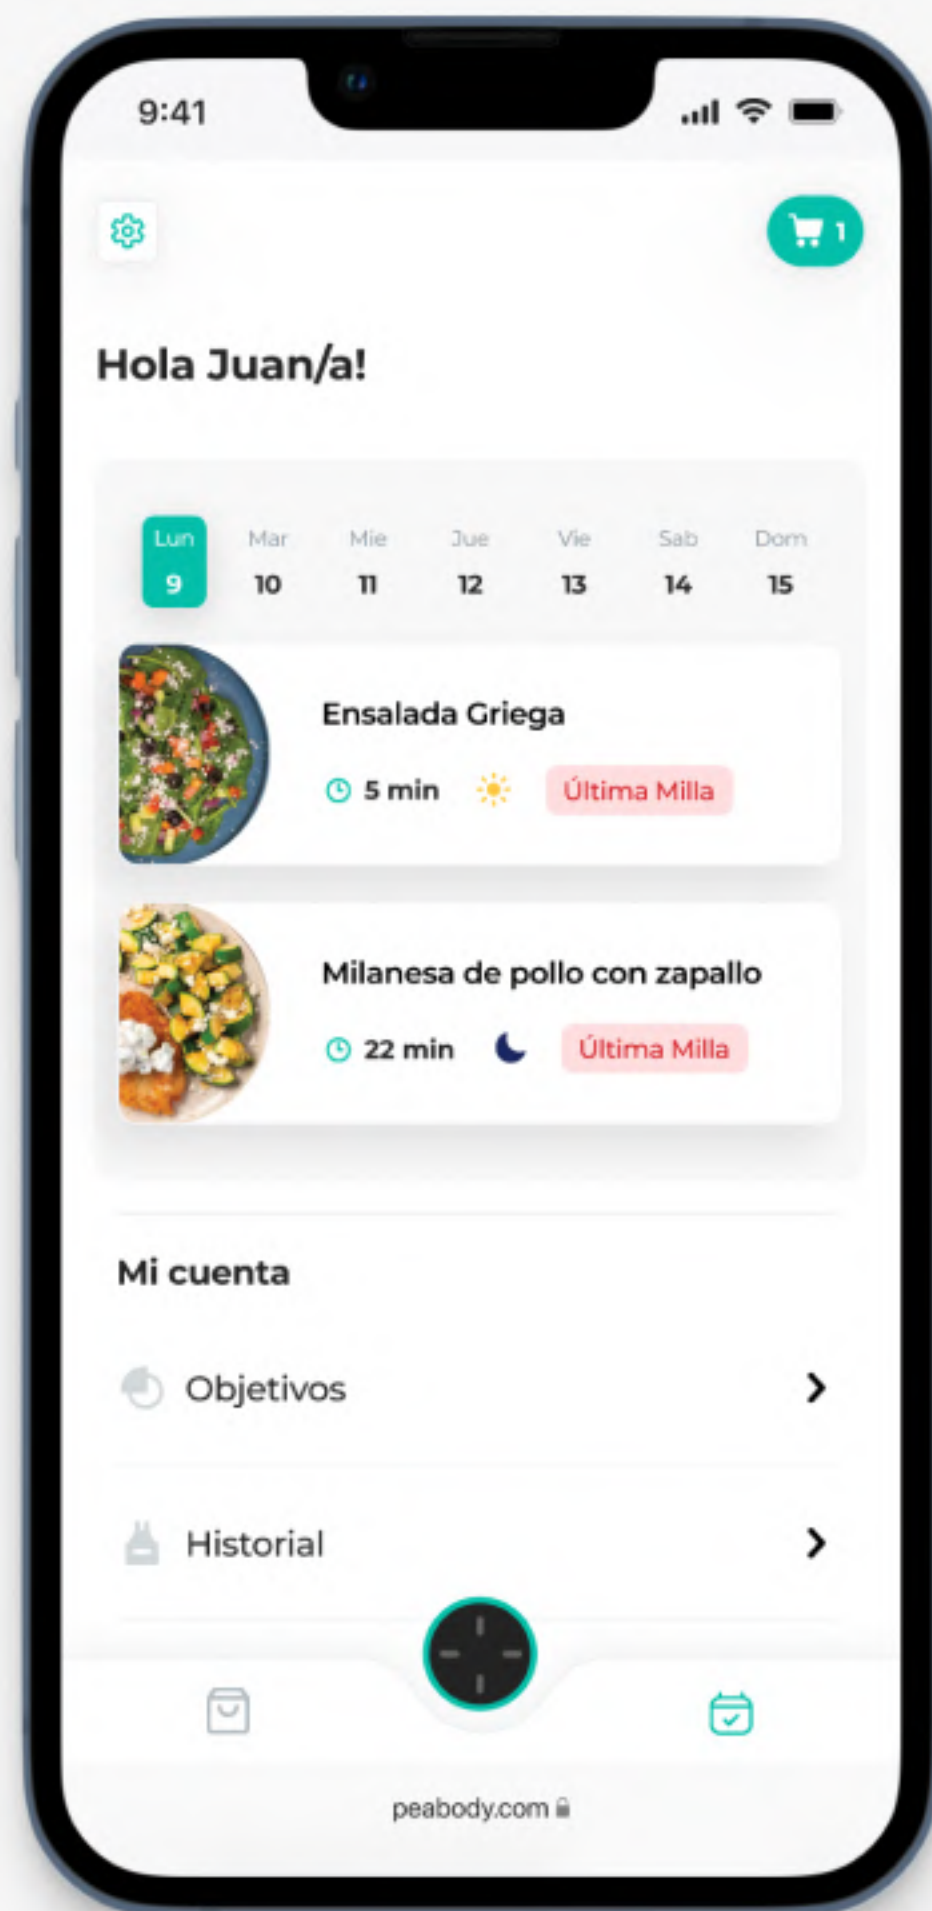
9:41

1

Hola Juan/a!

Lun 9
Mar 10
Mie 11
Jue 12
Vie 13
Sab 14
Dom 15

Ensalada Griega
5 min
Última Milla

Milanesa de pollo con zapallo
22 min
Última Milla

Mi cuenta

Objetivos

Historial

peabody.com